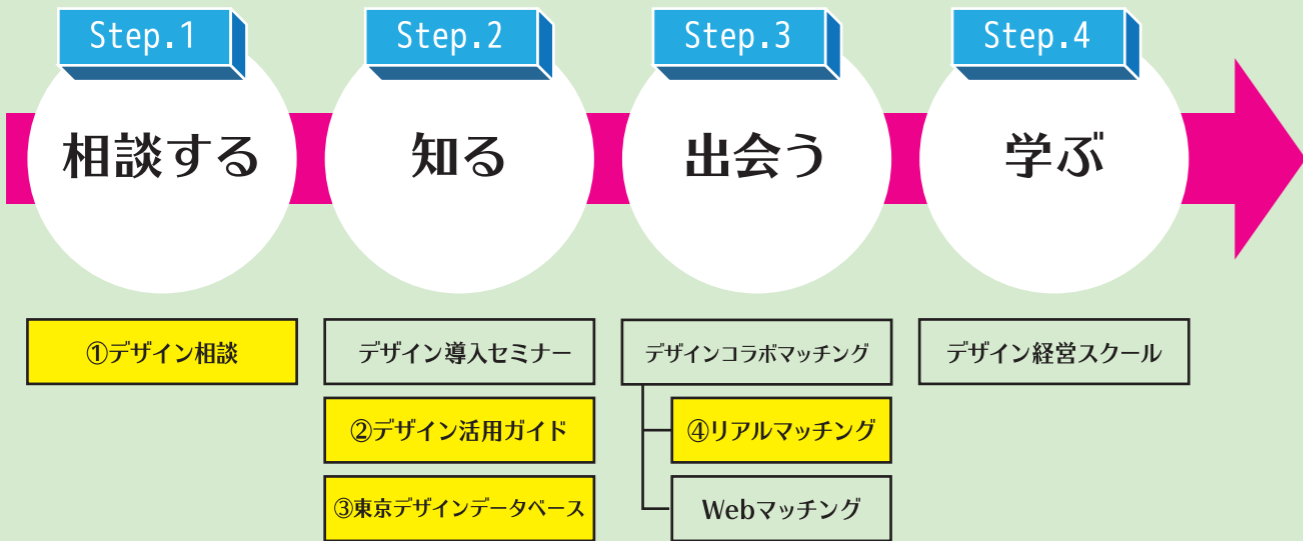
Step.1
相談する

Step.2
知る

Step.3
出会う

Step.4
学ぶ

①デザイン相談

デザイン導入セミナー

②デザイン活用ガイド

③東京デザインデータベース

デザインコラボマッチング

④リアルマッチング

Webマッチング

デザイン経営スクール